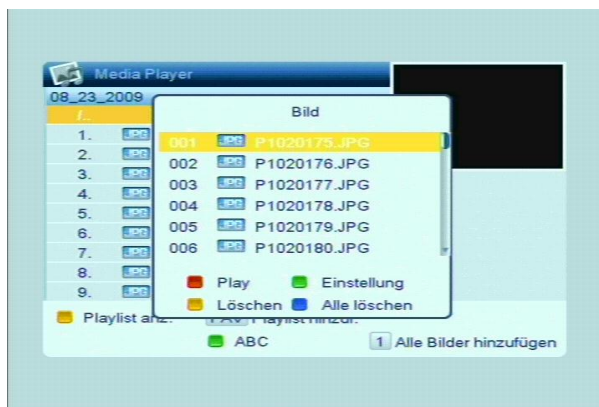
Media Player
08_23_2009
/..
1. JPG
2. JPG
3. JPG
4. JPG
5. JPG
6. JPG
7. JPG
8. JPG
9. JPG

Bild

001 JPG P1020175.JPG
002 JPG P1020176.JPG
003 JPG P1020177.JPG
004 JPG P1020178.JPG
005 JPG P1020179.JPG
006 JPG P1020180.JPG

Play
Einstellung
Löschen
Alle löschen

Playlist anz.
FAV Playlist hinzuf.
ABC
1 Alle Bilder hinzufügen